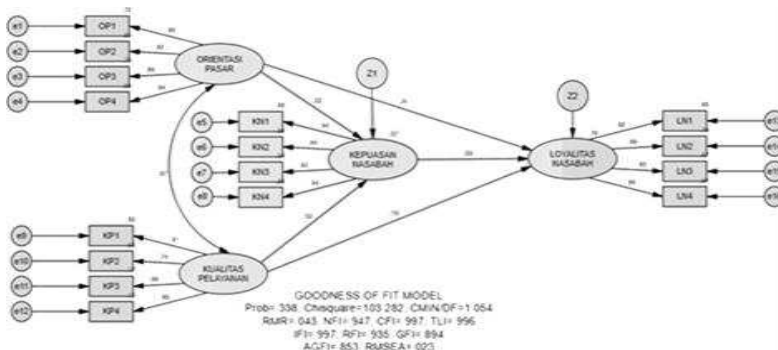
e1
e2
e3
e4
OP1
OP2
OP3
OP4
ORIENTASI PASAR
Z1
Z2
e5
e6
e7
e8
KN1
KN2
KN3
KN4
KEPUASAN NASABAH
LOYALITAS NASABAH
LN1
LN2
LN3
LN4
e9
e10
e11
e12
KP1
KP2
KP3
KP4
KUALITAS PELAYANAN

GOODNESS OF FIT MODEL
Prob= 338, Chisquare=103.282, CMIN/DF=1.054
RMR= 043, NFI= 947, CFI= 997, TLI= 996
IFI= 997, RFI= 935, GFI= 894
AGFI= 853, RMSEA= 023